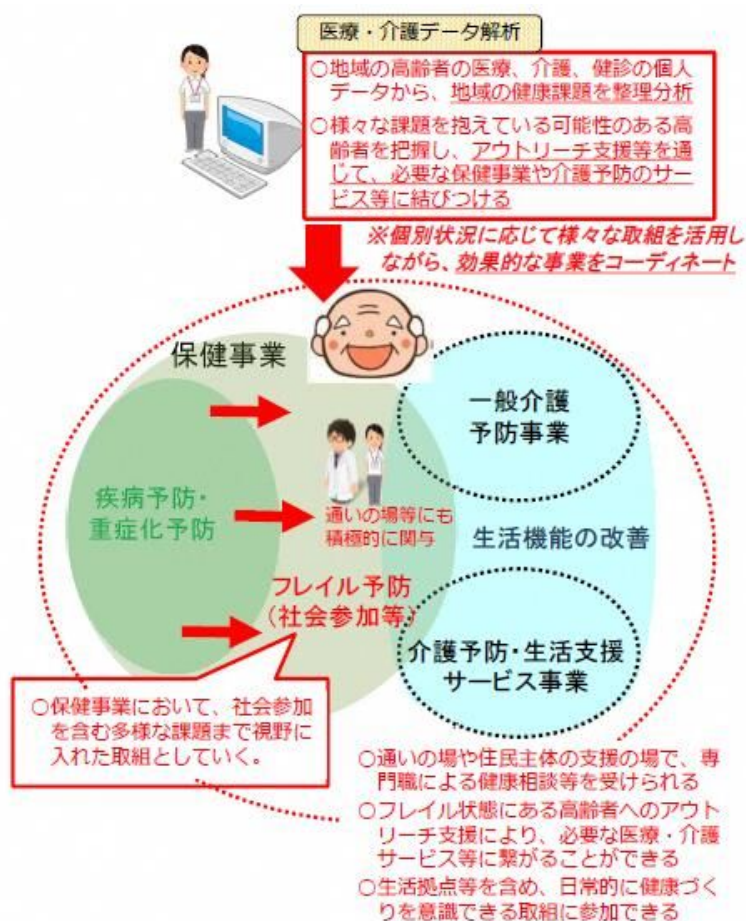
医療・介護データ解析

○地域の高齢者の医療、介護、健診の個人データから、地域の健康課題を整理分析

○様々な課題を抱えている可能性のある高齢者を把握し、アウトリーチ支援等を通じて、必要な保健事業や介護予防のサービス等に結びつける

※個別状況に応じて様々な取組を活用しながら、効果的な事業をコーディネート

保健事業

一般介護予防事業

疾病予防・重症化予防

通いの場等にも積極的に関与

生活機能の改善

フレイル予防（社会参加等）

介護予防・生活支援サービス事業

○保健事業において、社会参加を含む多様な課題まで視野に入れた取組としていく。

○通いの場や住民主体の支援の場で、専門職による健康相談等を受けられる

○フレイル状態にある高齢者へのアウトリーチ支援により、必要な医療・介護サービス等に繋がることができる

○生活拠点等を含め、日常的に健康づくりを意識できる取組に参加できる